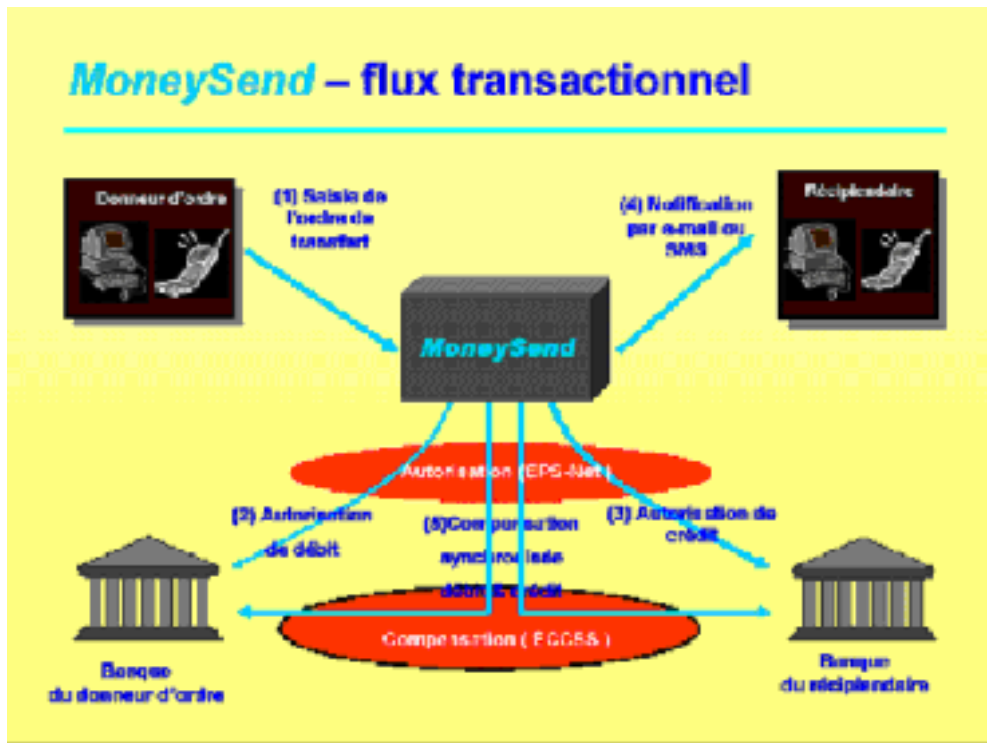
MoneySend – flux transactionnel

Donneur d'ordre

(1) Saisie de l'ordre de transfert

(4) Notification par e-mail ou SMS

Récipiendaire

MoneySend

Autorisation (EPS-Net)

(2) Autorisation de débit

(5) Compensation synchronisée débit & crédit

(3) Autorisation de crédit

Compensation (EGCSS)

Banque du donneur d'ordre

Banque du récipiendaire